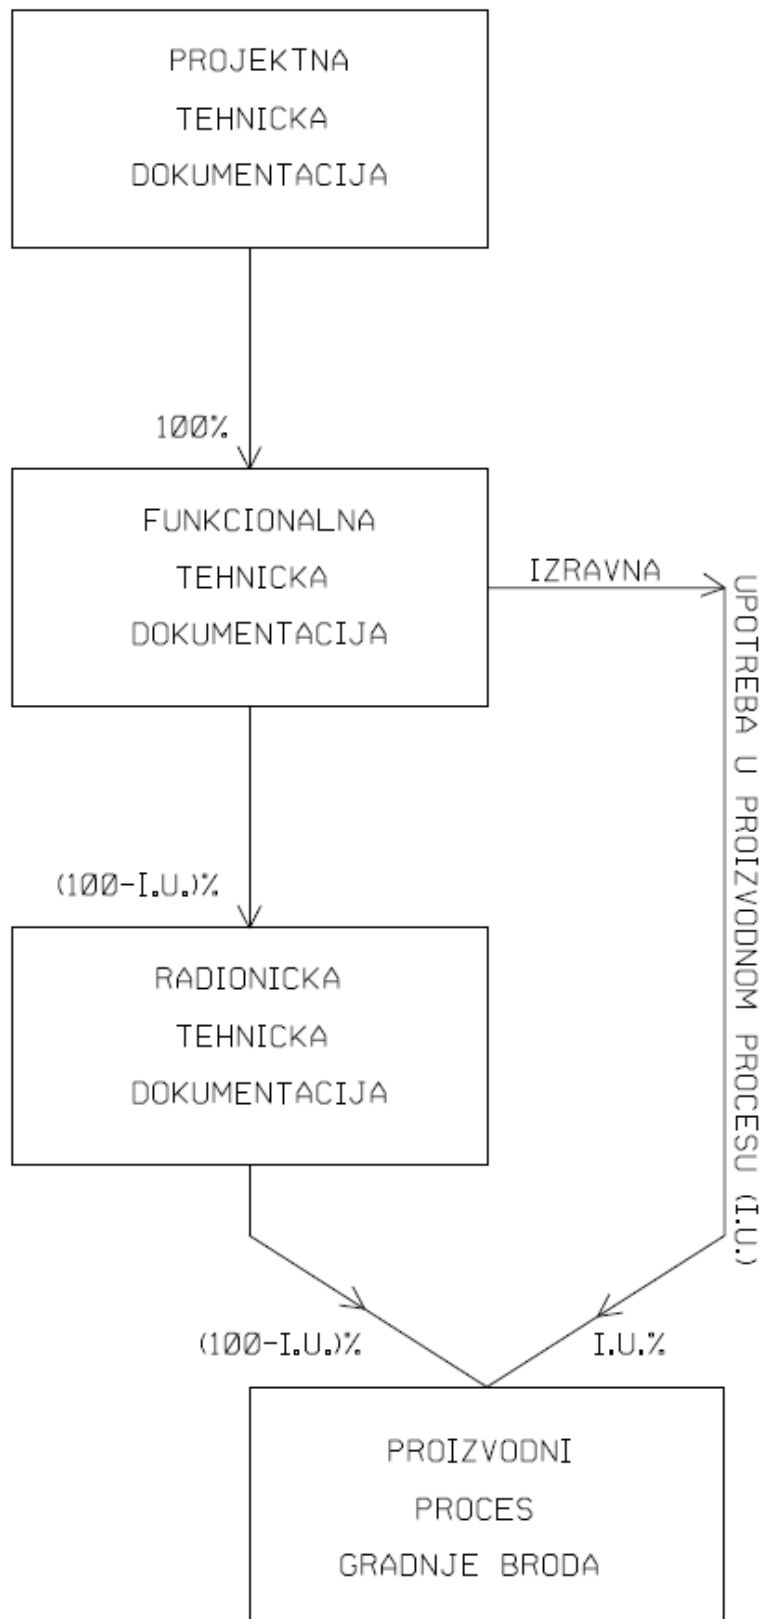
PROJEKTNA
TEHNICKA
DOKUMENTACIJA

100%

FUNKCIONALNA
TEHNICKA
DOKUMENTACIJA

IZRAVNA

UPOTREBA U PROIZVODNOM PROCESU (I.U.)

(100-I.U.)%

RADIONICKA
TEHNICKA
DOKUMENTACIJA

(100-I.U.)%

I.U.%

PROIZVODNI
PROCES
GRADNJE BRODA